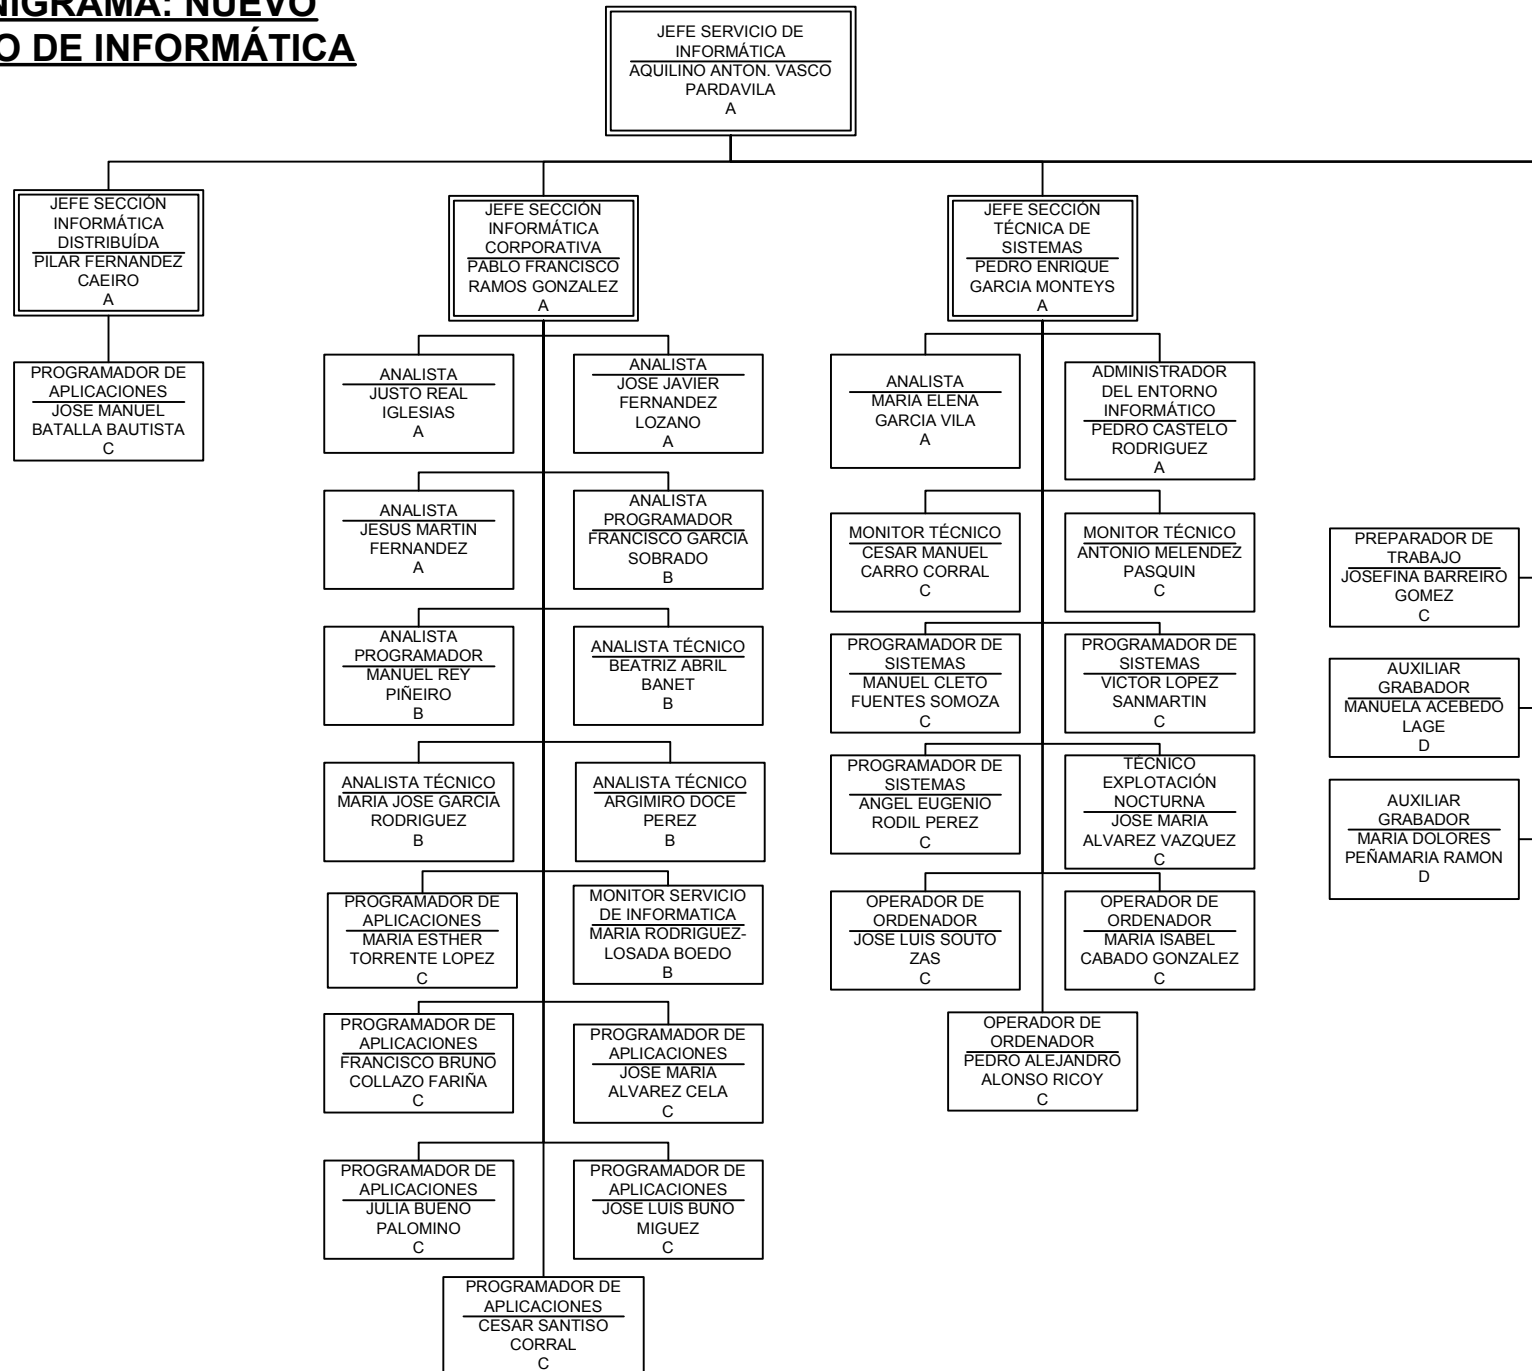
NIGRAMA: NUEVO
O DE INFORMÁTICA

JEFE SERVICIO DE INFORMÁTICA
AQUILINO ANTON. VASCO PARDAVILA
A

JEFE SECCIÓN INFORMÁTICA DISTRIBUÍDA
PILAR FERNANDEZ CAEIRO
A

PROGRAMADOR DE APLICACIONES
JOSE MANUEL BATALLA BAUTISTA
C

JEFE SECCIÓN INFORMÁTICA CORPORATIVA
PABLO FRANCISCO RAMOS GONZALEZ
A

ANALISTA
JUSTO REAL IGLESIAS
A

ANALISTA
JOSE JAVIER FERNANDEZ LOZANO
A

ANALISTA
JESUS MARTIN FERNANDEZ
A

ANALISTA PROGRAMADOR
FRANCISCO GARCIA SOBRADO
B

ANALISTA PROGRAMADOR
MANUEL REY PIÑEIRO
B

ANALISTA TÉCNICO
BEATRIZ ABRIL BANET
B

ANALISTA TÉCNICO
MARIA JOSE GARCIA RODRIGUEZ
B

ANALISTA TÉCNICO
ARGIMIRO DOCE PEREZ
B

PROGRAMADOR DE APLICACIONES
MARIA ESTHER TORRENTE LOPEZ
C

MONITOR SERVICIO DE INFORMATICA
MARIA RODRIGUEZ-LOSADA BOEDO
B

PROGRAMADOR DE APLICACIONES
FRANCISCO BRUNO COLLAZO FARIÑA
C

PROGRAMADOR DE APLICACIONES
JOSE MARIA ALVAREZ CELA
C

PROGRAMADOR DE APLICACIONES
JULIA BUENO PALOMINO
C

PROGRAMADOR DE APLICACIONES
JOSE LUIS BUÑO MIGUEZ
C

PROGRAMADOR DE APLICACIONES
CESAR SANTISO CORRAL
C

JEFE SECCIÓN TÉCNICA DE SISTEMAS
PEDRO ENRIQUE GARCIA MONTEYS
A

ANALISTA
MARIA ELENA GARCIA VILA
A

ADMINISTRADOR DEL ENTORNO INFORMÁTICO
PEDRO CASTELO RODRIGUEZ
A

MONITOR TÉCNICO
CESAR MANUEL CARRO CORRAL
C

MONITOR TÉCNICO
ANTONIO MELENDEZ PASQUIN
C

PROGRAMADOR DE SISTEMAS
MANUEL CLETO FUENTES SOMOZA
C

PROGRAMADOR DE SISTEMAS
VICTOR LOPEZ SANMARTIN
C

PROGRAMADOR DE SISTEMAS
ANGEL EUGENIO RODIL PEREZ
C

TÉCNICO EXPLOTACIÓN NOCTURNA
JOSE MARIA ALVAREZ VAZQUEZ
C

OPERADOR DE ORDENADOR
JOSE LUIS SOUTO ZAS
C

OPERADOR DE ORDENADOR
MARIA ISABEL CABADO GONZALEZ
C

OPERADOR DE ORDENADOR
PEDRO ALEJANDRO ALONSO RICOY
C

PREPARADOR DE TRABAJO
JOSEFINA BARREIRO GOMEZ
C

AUXILIAR GRABADOR
MANUELA ACEBEDO LAGE
D

AUXILIAR GRABADOR
MARIA DOLORES PEÑAMARIA RAMON
D